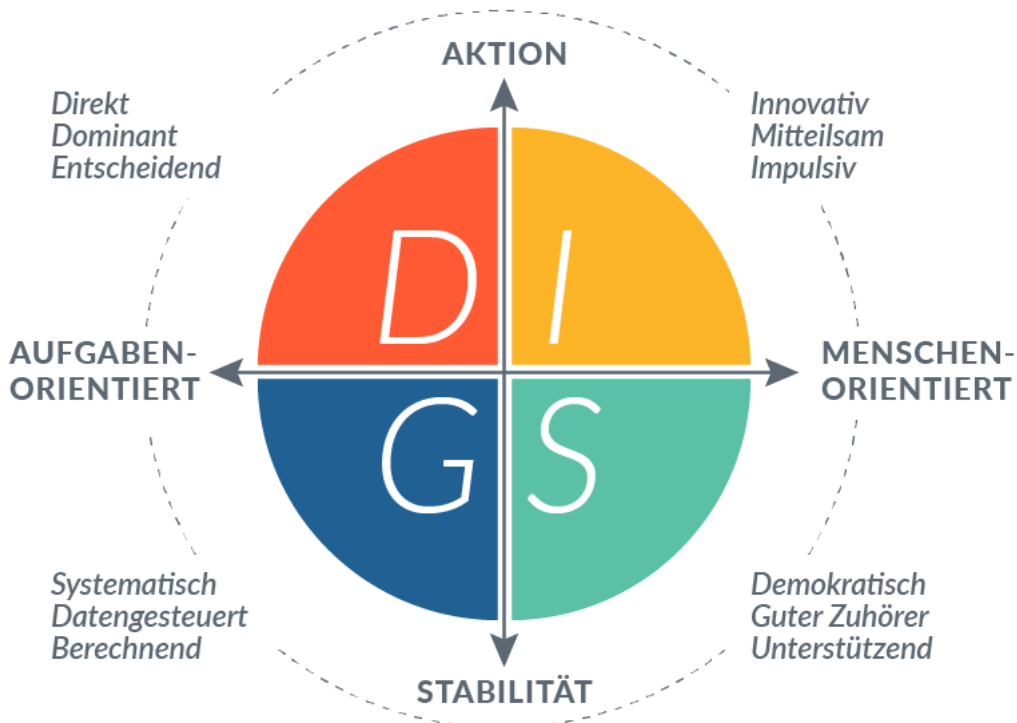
AKTION

Direkt
Dominant
Entscheidend

Innovativ
Mitteilsam
Impulsiv

D I

AUFGABEN-ORIENTIERT

MENSCHEN-ORIENTIERT

G S

Systematisch
Datengesteuert
Berechnend

Demokratisch
Guter Zuhörer
Unterstützend

STABILITÄT